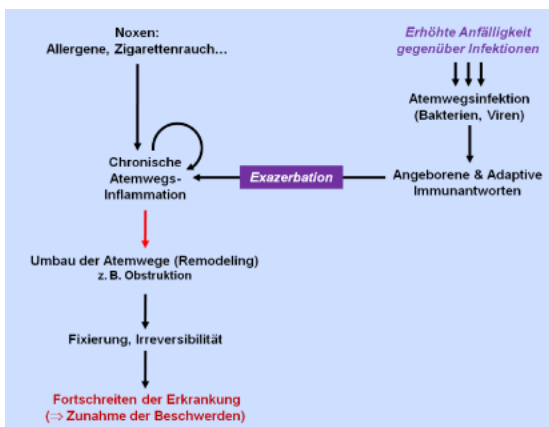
Noxen:
Allergene, Zigarettenrauch…

Erhöhte Anfälligkeit gegenüber Infektionen

Atemwegsinfektion
(Bakterien, Viren)

Chronische Atemwegs-Inflammation

Exazerbation

Angeborene & Adaptive Immunantworten

Umbau der Atemwege (Remodeling)
z. B. Obstruktion

Fixierung, Irreversibilität

Fortschreiten der Erkrankung
($\Rightarrow$ Zunahme der Beschwerden)